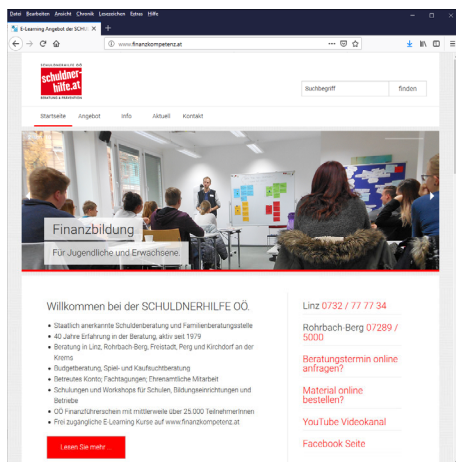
Datei Bearbeiten Ansicht Chronik Lesezeichen Extras Hilfe

E-Learning Angebot der SCHU

www.finanzkompetenz.at

schuldner-hilfe.at
BERATUNG & PRÄVENTION

Suchbegriff finden

Startseite Angebot Info Aktuell Kontakt

Finanzbildung
Für Jugendliche und Erwachsene.

Willkommen bei der SCHULDNERHILFE OÖ.

- Staatlich anerkannte Schuldenberatung und Familienberatungsstelle
- 40 Jahre Erfahrung in der Beratung, aktiv seit 1979
- Beratung in Linz, Rohrbach-Berg, Freistadt, Perg und Kirchdorf an der Krems
- Budgetberatung, Spiel- und Kaufsuchtberatung
- Betreutes Konto, Fachtagungen, Ehrenamtliche Mitarbeit
- Schulungen und Workshops für Schulen, Bildungseinrichtungen und Betriebe
- OÖ Finanzführerschein mit mittlerweile über 25.000 TeilnehmerInnen
- Frei zugängliche E-Learning Kurse auf www.finanzkompetenz.at

Lesen Sie mehr

Linz 0732 / 77 77 34

Rohrbach-Berg 07289 / 5000

Beratungstermin online anfragen?

Material online bestellen?

YouTube Videokanal

Facebook Seite